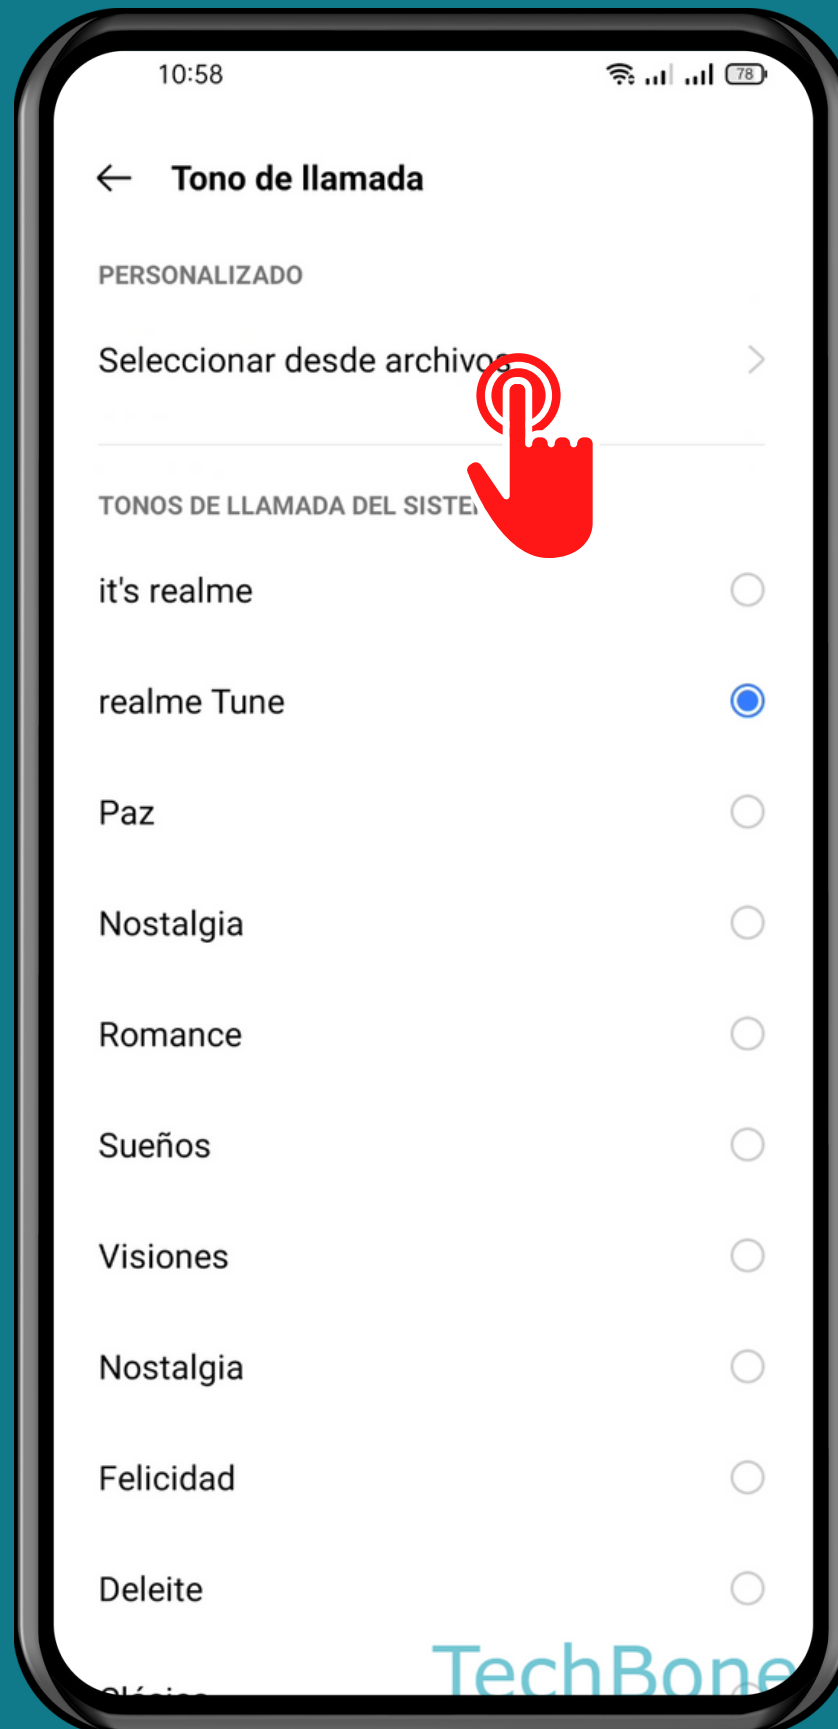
10:58

78

Tono de llamada

PERSONALIZADO

Seleccionar desde archivos

TONOS DE LLAMADA DEL SISTE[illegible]

it's realme

realme Tune

Paz

Nostalgia

Romance

Sueños

Visiones

Nostalgia

Felicidad

Deleite

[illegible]

TechBone